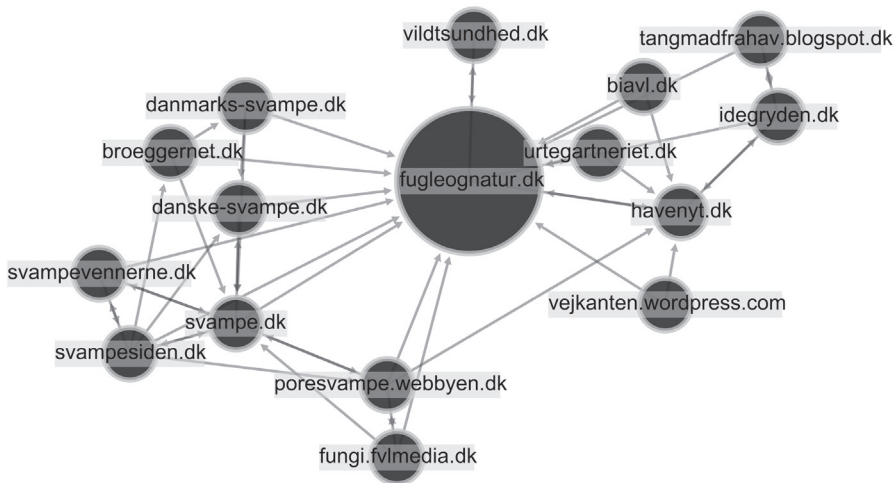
vildtsundhed.dk
tangmadfrahav.blogspot.dk
biavl.dk
idegryden.dk
danmarks-svampe.dk
broeggernet.dk
urtegartneriet.dk
fugleognatur.dk
danske-svampe.dk
havenyt.dk
svampevennerne.dk
vejkanten.wordpress.com
svampe.dk
svampesiden.dk
poresvampe.webbyen.dk
fungi.fvlmedia.dk